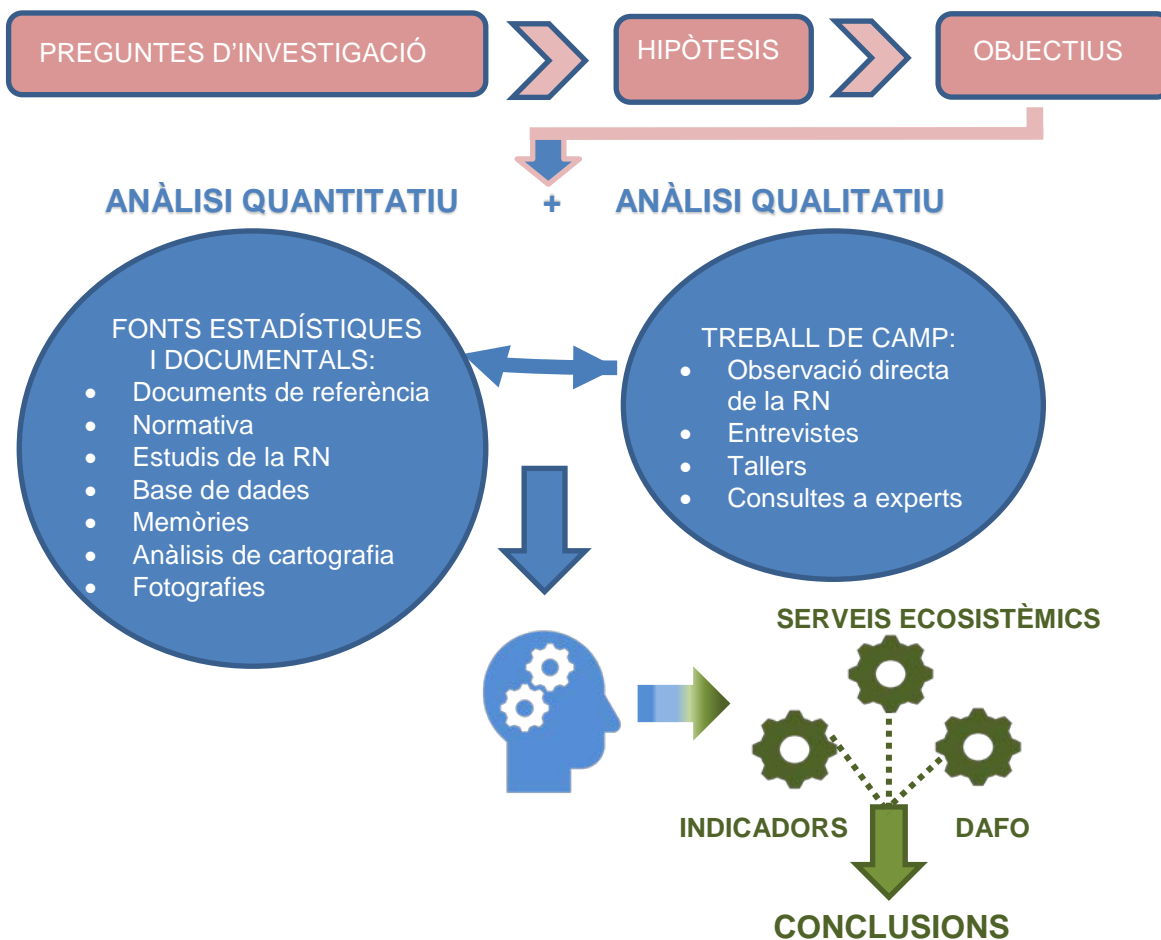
PREGUNTES D'INVESTIGACIÓ

HIPÒTESIS

OBJECTIUS

ANÀLISI QUANTITATIU + ANÀLISI QUALITATIU

FONTS ESTADÍSTIQUES I DOCUMENTALS:
- Documents de referència
- Normativa
- Estudis de la RN
- Base de dades
- Memòries
- Anàlisis de cartografia
- Fotografies

TREBALL DE CAMP:
- Observació directa de la RN
- Entrevistes
- Tallers
- Consultes a experts

SERVEIS ECOSISTÈMICS

INDICADORS

DAFO

CONCLUSIONS